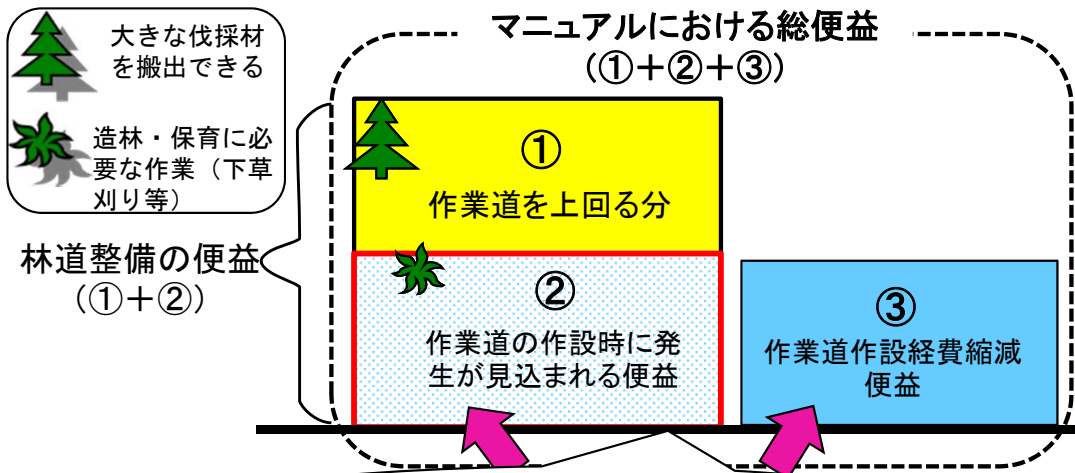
大きな伐採材を搬出できる

造林・保育に必要な作業（下草刈り等）

マニュアルにおける総便益
（①＋②＋③）

林道整備の便益
（①＋②）

①
作業道を上回る分

②
作業道の作設時に発生が見込まれる便益

③
作業道作設経費縮減便益